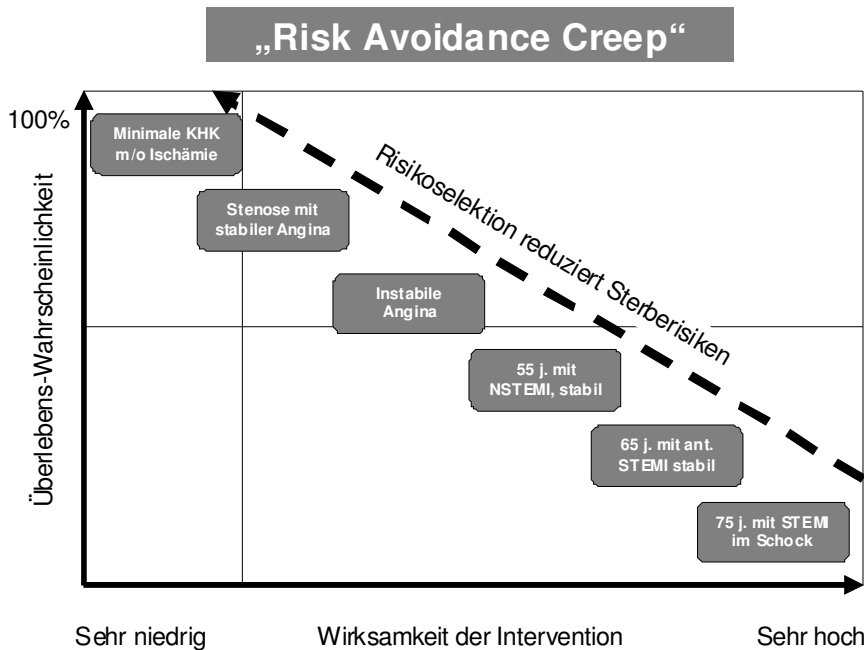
„Risk Avoidance Creep“

100%

Überlebens-Wahrscheinlichkeit

Minimale KHK m/o Ischämie

Stenose mit stabiler Angina

Instabile Angina

55 j. mit NSTEMI, stabil

65 j. mit ant. STEMI stabil

75 j. mit STEMI im Schock

Risikoselektion reduziert Sterberisiken

Sehr niedrig

Wirksamkeit der Intervention

Sehr hoch